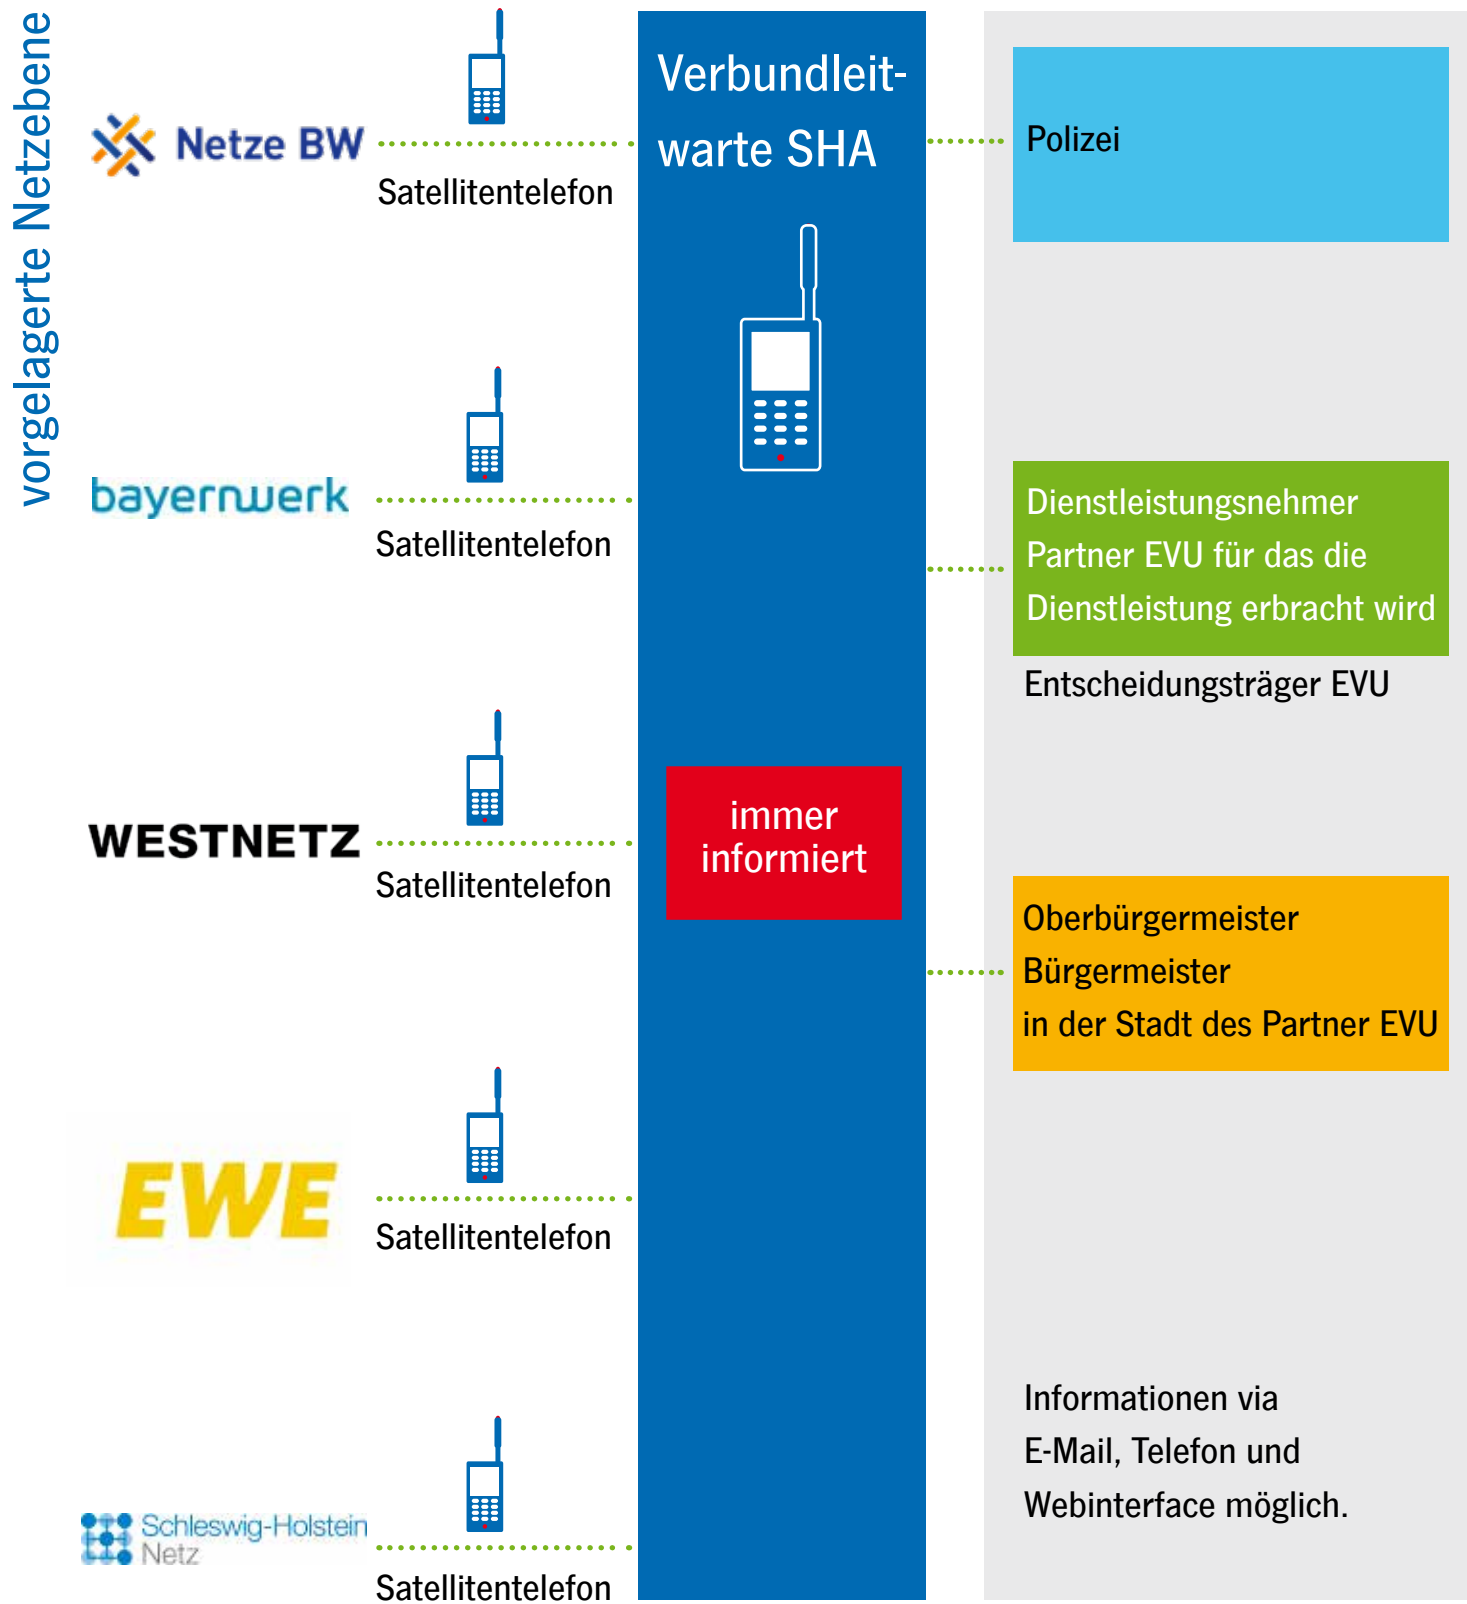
vorgelagerte Netzebene

Netze BW

Satellitentelefon

bayernwerk

Satellitentelefon

WESTNETZ

Satellitentelefon

EWE

Satellitentelefon

Schleswig-Holstein Netz

Satellitentelefon

Verbundleitwarte SHA

immer informiert

Polizei

Dienstleistungsnehmer
Partner EVU für das die Dienstleistung erbracht wird

Entscheidungsträger EVU

Oberbürgermeister
Bürgermeister
in der Stadt des Partner EVU

Informationen via E-Mail, Telefon und Webinterface möglich.